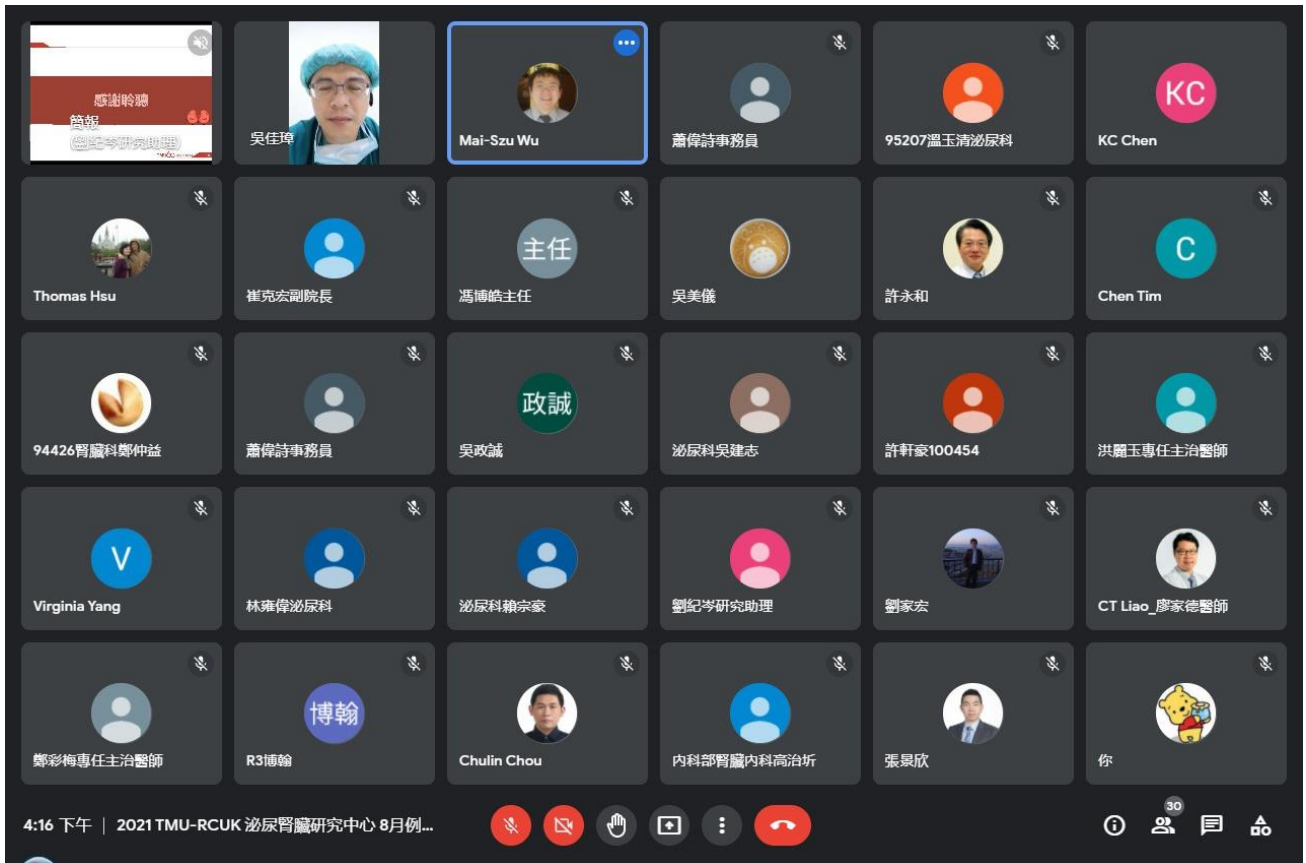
感謝聆聽
簡報
(劉紀岑研究助理)

吳佳瑋

Mai-Szu Wu

蕭偉詩事務員

95207溫玉清泌尿科

KC
KC Chen

Thomas Hsu

崔克宏副院長

主任
馮博皓主任

吳美儀

許永和

C
Chen Tim

94426腎臟科鄭仲益

蕭偉詩事務員

政誠
吳政誠

泌尿科吳建志

許軒豪100454

洪麗玉專任主治醫師

V
Virginia Yang

林雍偉泌尿科

泌尿科賴宗豪

劉紀岑研究助理

劉家宏

CT Liao_廖家德醫師

鄭彩梅專任主治醫師

博翰
R3博翰

Chulin Chou

內科部腎臟內科高治圻

張景欣

你

4:16 下午 | 2021 TMU-RCUK 泌尿腎臟研究中心 8月例...

30